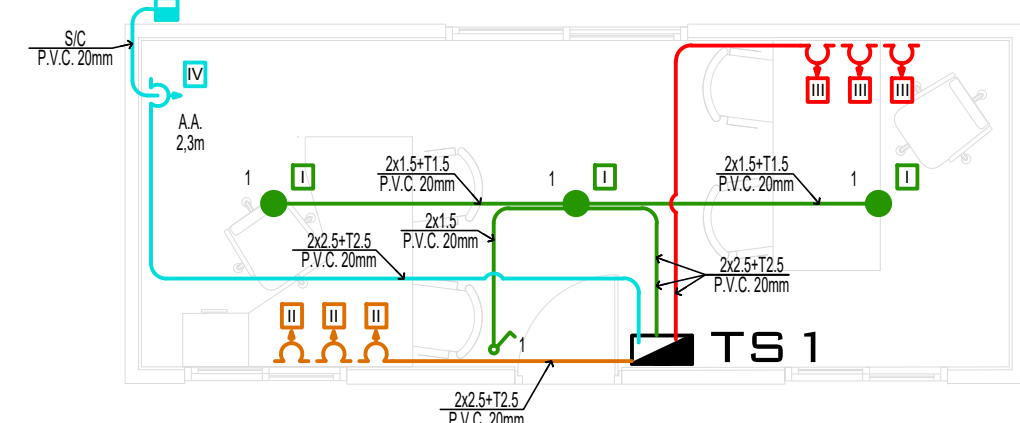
S/C
P.V.C. 20mm

IV

A.A.
2,3m

III III III

1 I
2x1.5+T1.5
P.V.C. 20mm
1 I
2x1.5+T1.5
P.V.C. 20mm
1 I

2x1.5
P.V.C. 20mm

2x2.5+T2.5
P.V.C. 20mm

2x2.5+T2.5
P.V.C. 20mm

II II II

1

TS 1

2x2.5+T2.5
P.V.C. 20mm